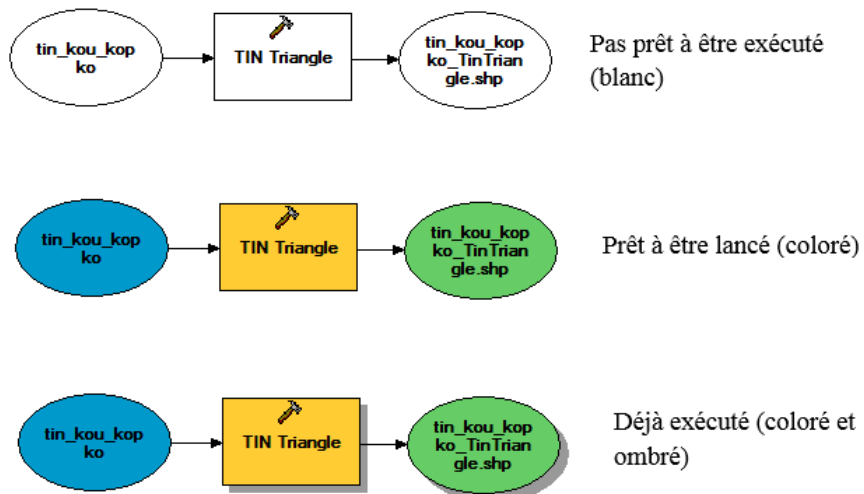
tin_kou_kop ko

TIN Triangle

tin_kou_kop ko_TinTriangle.shp

Pas prêt à être exécuté (blanc)

tin_kou_kop ko

TIN Triangle

tin_kou_kop ko_TinTriangle.shp

Prêt à être lancé (coloré)

tin_kou_kop ko

TIN Triangle

tin_kou_kop ko_TinTriangle.shp

Déjà exécuté (coloré et ombré)